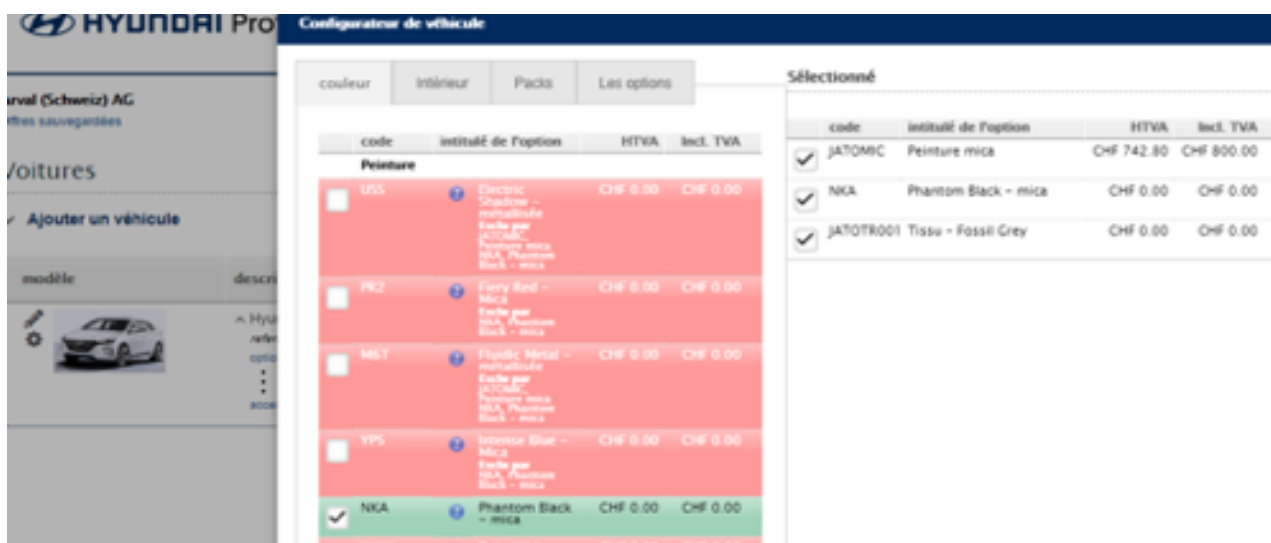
HYUNDAI Pro

arval (Schweiz) AG
ffres sauvegardées

Voitures

Ajouter un véhicule

modèle | descri

Hyu
refe
optio
acce

Configurateur de véhicule

couleur | Intérieur | Packs | Les options

| | code | intitulé de l'option | HTVA | Incl. TVA |
|---|---|---|---|---|
| | Peinture | | | |
| | U5S | Electric Shadow – métallisée Exclu par JATOMIC Peinture mica NKA Phantom Black – mica | CHF 0.00 | CHF 0.00 |
| | PR2 | Fiery Red – Mica Exclu par NKA Phantom Black – mica | CHF 0.00 | CHF 0.00 |
| | M6T | Fluidic Metal – métallisée Exclu par JATOMIC Peinture mica NKA Phantom Black – mica | CHF 0.00 | CHF 0.00 |
| | YP5 | Intense Blue – Mica Exclu par NKA Phantom Black – mica | CHF 0.00 | CHF 0.00 |
| ✓ | NKA | Phantom Black – mica | CHF 0.00 | CHF 0.00 |

Sélectionné

| | code | intitulé de l'option | HTVA | Incl. TVA |
|---|---|---|---|---|
| ✓ | JATOMIC | Peinture mica | CHF 742.80 | CHF 800.00 |
| ✓ | NKA | Phantom Black – mica | CHF 0.00 | CHF 0.00 |
| ✓ | JATOTR001 | Tissu – Fossil Grey | CHF 0.00 | CHF 0.00 |